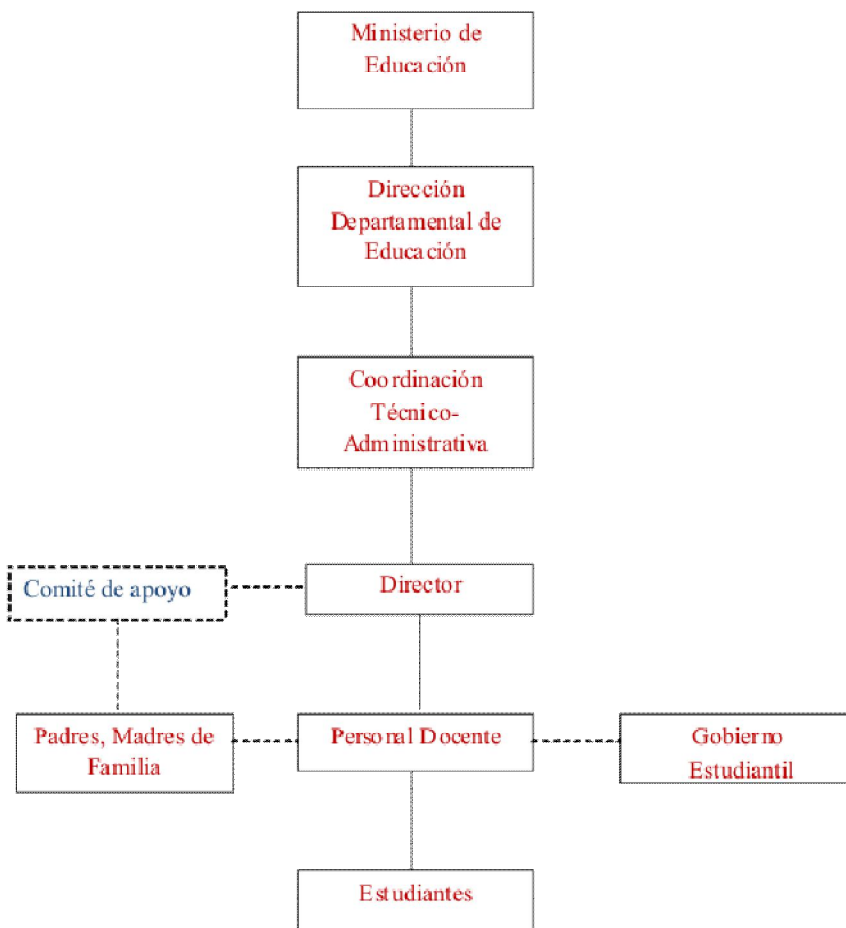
Ministerio de Educación

Dirección Departamental de Educación

Coordinación Técnico-Administrativa

Comité de apoyo

Director

Padres, Madres de Familia

Personal Docente

Gobierno Estudiantil

Estudiantes